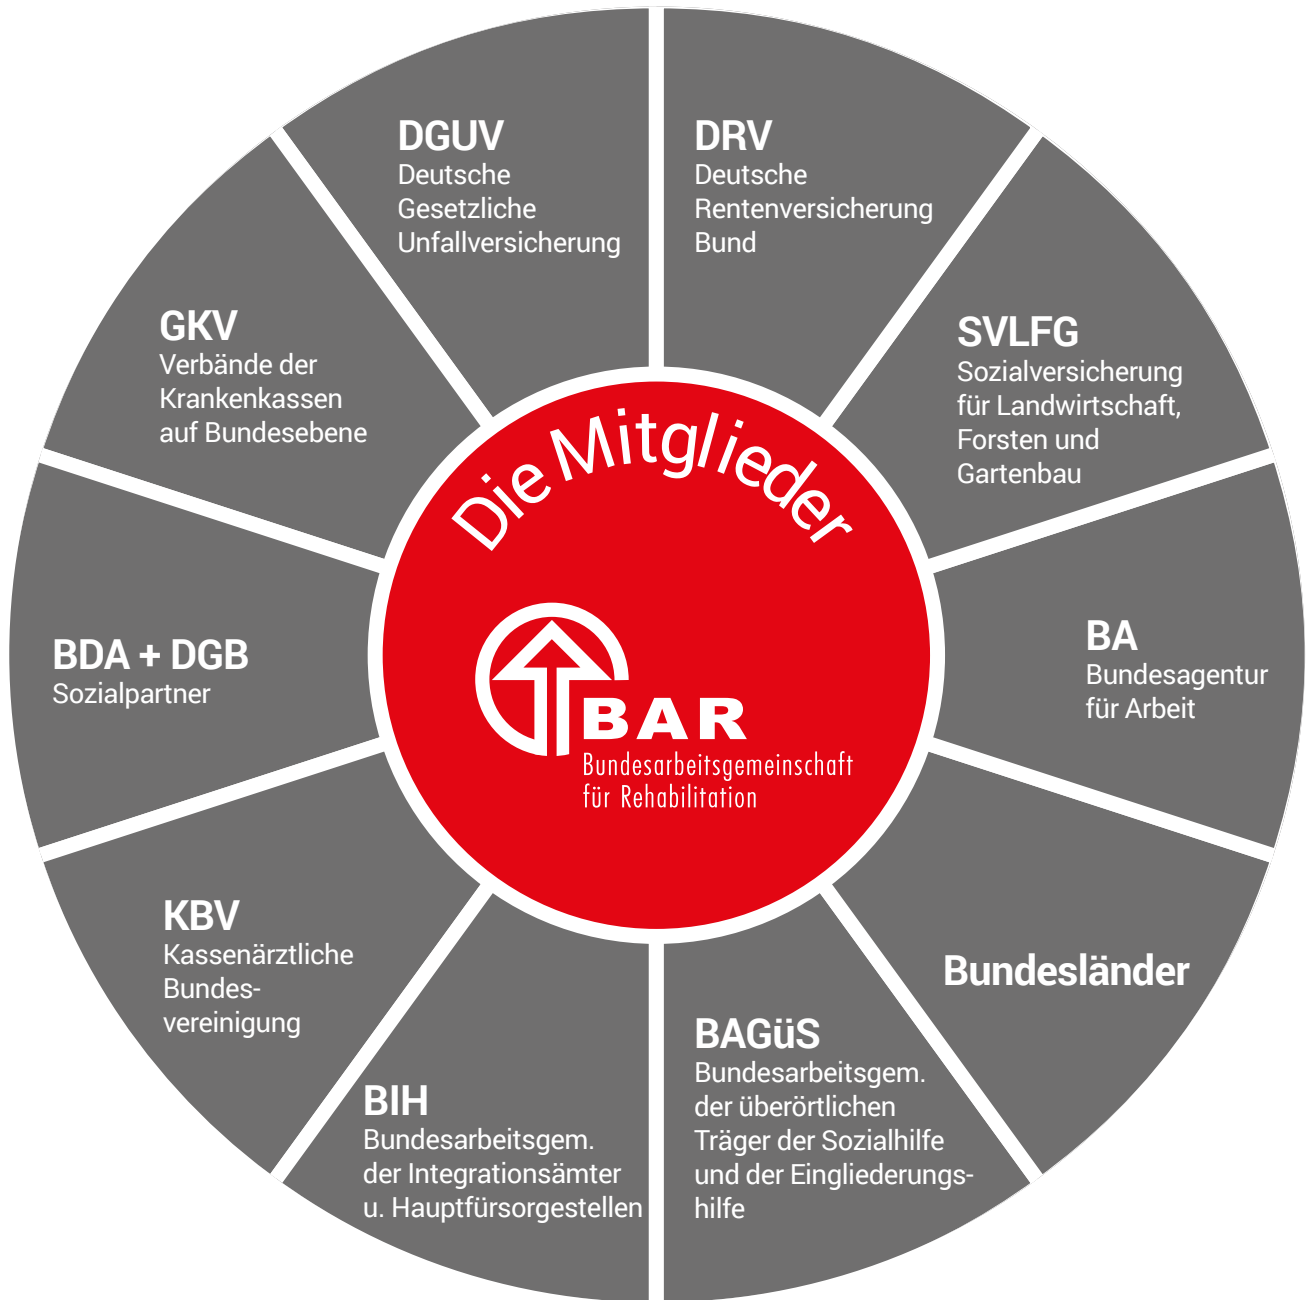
Die Mitglieder

BAR
Bundesarbeitsgemeinschaft für Rehabilitation

DGUV
Deutsche Gesetzliche Unfallversicherung

DRV
Deutsche Rentenversicherung Bund

SVLFG
Sozialversicherung für Landwirtschaft, Forsten und Gartenbau

BA
Bundesagentur für Arbeit

Bundesländer

BAGüS
Bundesarbeitsgem. der überörtlichen Träger der Sozialhilfe und der Eingliederungshilfe

BIH
Bundesarbeitsgem. der Integrationsämter u. Hauptfürsorgestellen

KBV
Kassenärztliche Bundesvereinigung

BDA + DGB
Sozialpartner

GKV
Verbände der Krankenkassen auf Bundesebene